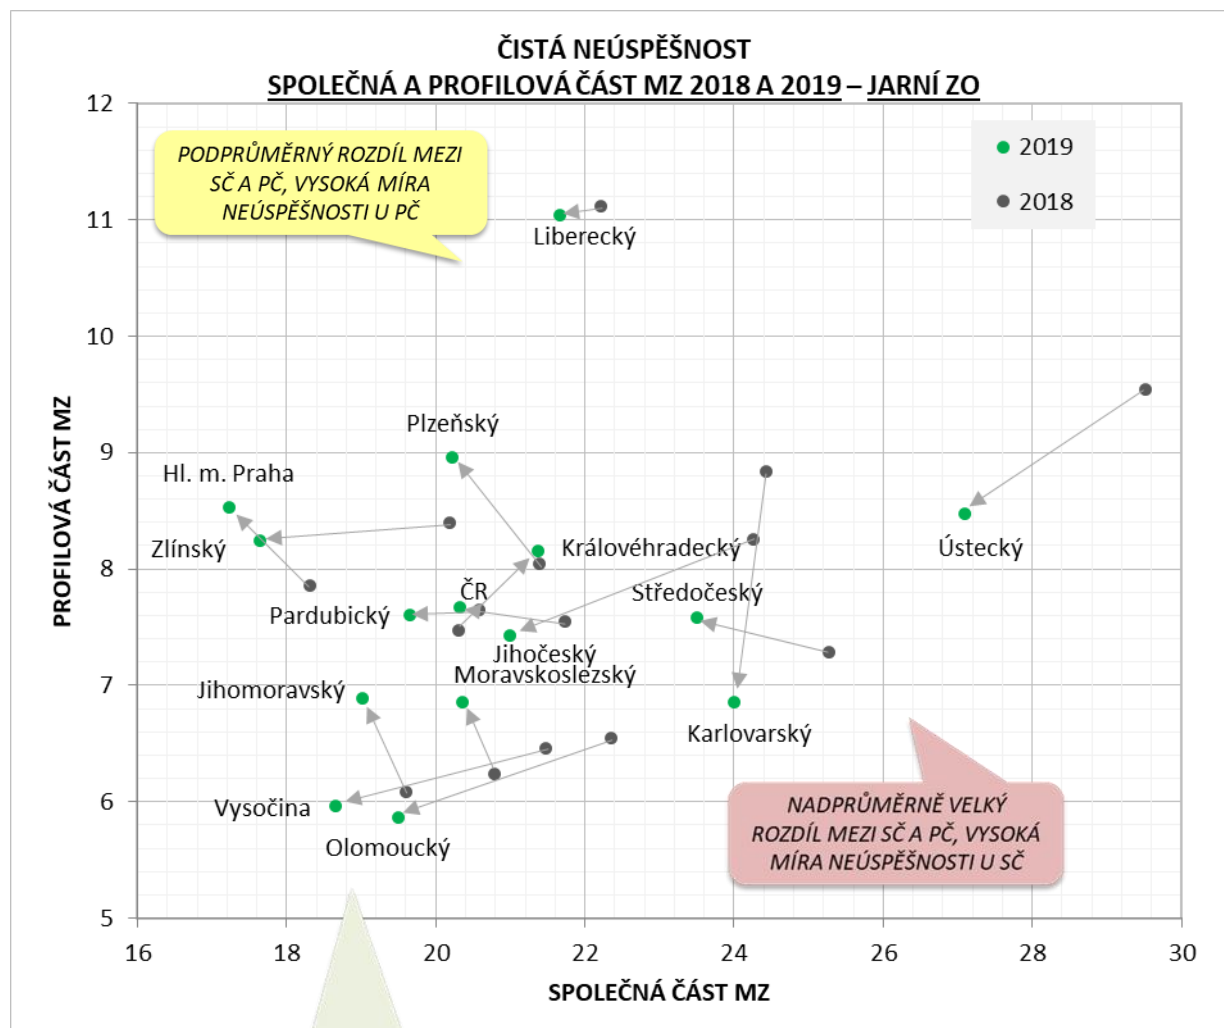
ČISTÁ NEÚSPĚŠNOST
SPOLEČNÁ A PROFILOVÁ ČÁST MZ 2018 A 2019 – JARNÍ ZO

PODPRŮMĚRNÝ ROZDÍL MEZI SČ A PČ, VYSOKÁ MÍRA NEÚSPĚŠNOSTI U PČ

2019
2018

Liberecký
Plzeňský
Hl. m. Praha
Zlínský
Královéhradecký
Ústecký
ČR
Středočeský
Pardubický
Jihočeský
Moravskoslezský
Jihomoravský
Karlovarský
Vysočina
Olomoucký

NADPRŮMĚRNĚ VELKÝ ROZDÍL MEZI SČ A PČ, VYSOKÁ MÍRA NEÚSPĚŠNOSTI U SČ

PROFILOVÁ ČÁST MZ
12
11
10
9
8
7
6
5
16
18
20
22
24
26
28
30
SPOLEČNÁ ČÁST MZ